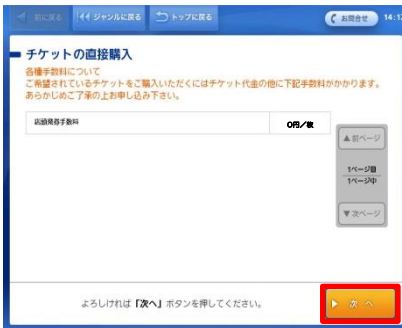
前に戻る
ジャンルに戻る
トップに戻る
お問合せ
14:1

チケットの直接購入
各種手数料について
ご希望されているチケットをご購入いただくにはチケット代金の他に下記手数料がかかります。
あらかじめご了承の上お申し込み下さい。

| 店頭発券手数料 | 0円／枚 |
|---|---|

前ページ
1ページ目
1ページ中
次ページ

よろしければ「次へ」ボタンを押してください。
次へ